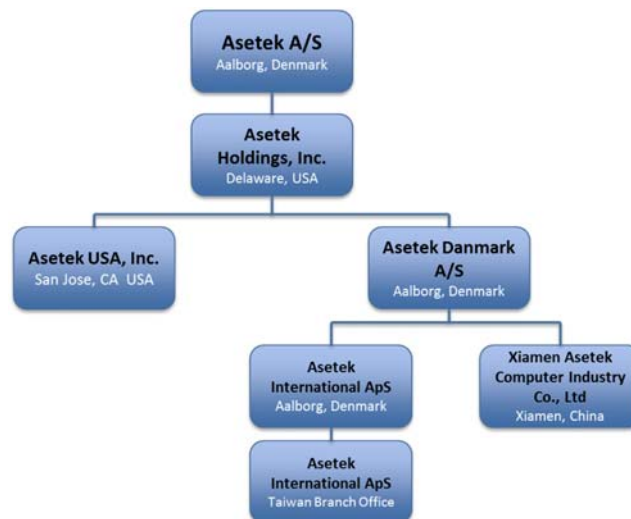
Asetek A/S
Aalborg, Denmark

Asetek Holdings, Inc.
Delaware, USA

Asetek USA, Inc.
San Jose, CA USA

Asetek Danmark A/S
Aalborg, Denmark

Asetek International ApS
Aalborg, Denmark

Xiamen Asetek Computer Industry Co., Ltd
Xiamen, China

Asetek International ApS
Taiwan Branch Office